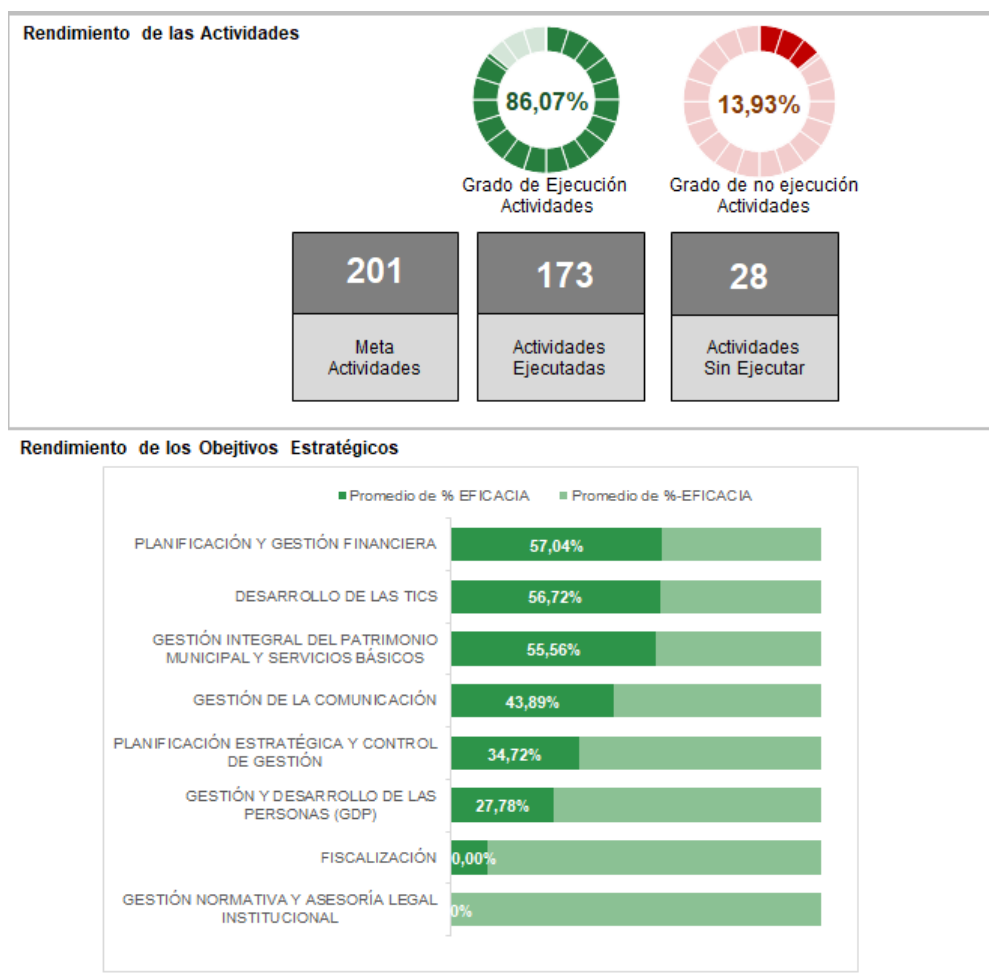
Rendimiento de las Actividades

86,07%

Grado de Ejecución Actividades

13,93%

Grado de no ejecución Actividades

201

Meta Actividades

173

Actividades Ejecutadas

28

Actividades Sin Ejecutar

Rendimiento de los Obejtivos Estratégicos

Promedio de % EFICACIA
Promedio de %-EFICACIA

PLANIFICACIÓN Y GESTIÓN FINANCIERA 57,04%

DESARROLLO DE LAS TICS 56,72%

GESTIÓN INTEGRAL DEL PATRIMONIO MUNICIPAL Y SERVICIOS BÁSICOS 55,56%

GESTIÓN DE LA COMUNICACIÓN 43,89%

PLANIFICACIÓN ESTRATÉGICA Y CONTROL DE GESTIÓN 34,72%

GESTIÓN Y DESARROLLO DE LAS PERSONAS (GDP) 27,78%

FISCALIZACIÓN 0,00%

GESTIÓN NORMATIVA Y ASESORÍA LEGAL INSTITUCIONAL 0%